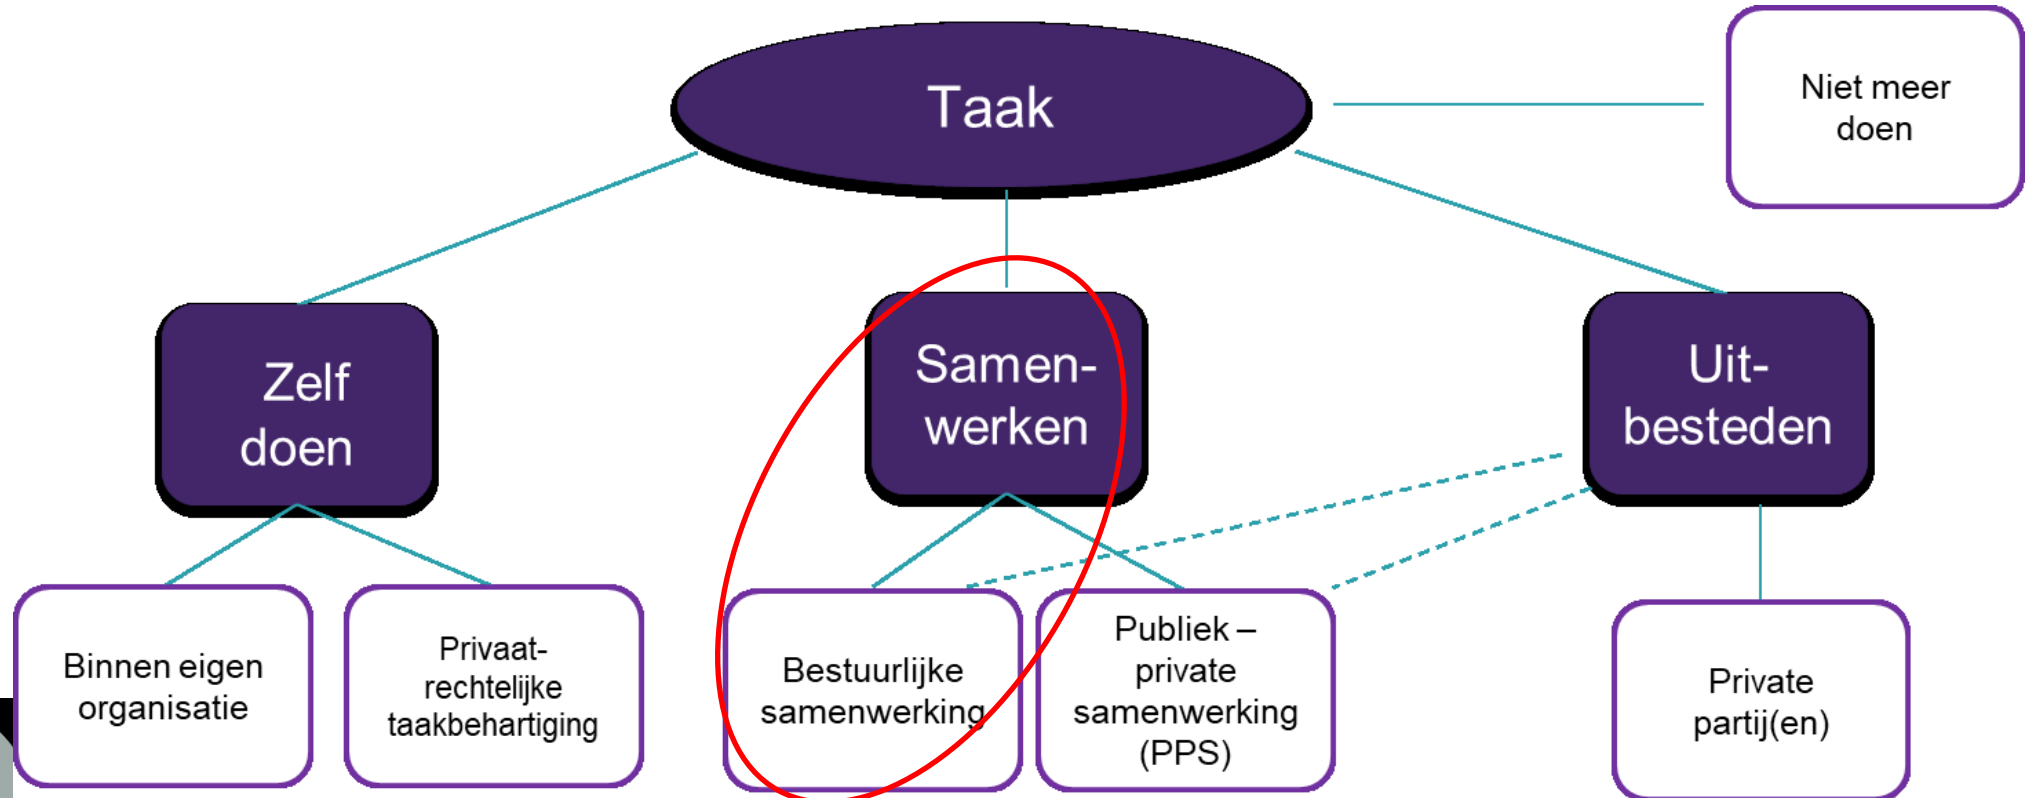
Taak

Niet meer doen

Zelf doen

Samen-werken

Uit-besteden

Binnen eigen organisatie

Privaat-rechtelijke taakbehartiging

Bestuurlijke samenwerking

Publiek – private samenwerking (PPS)

Private partij(en)